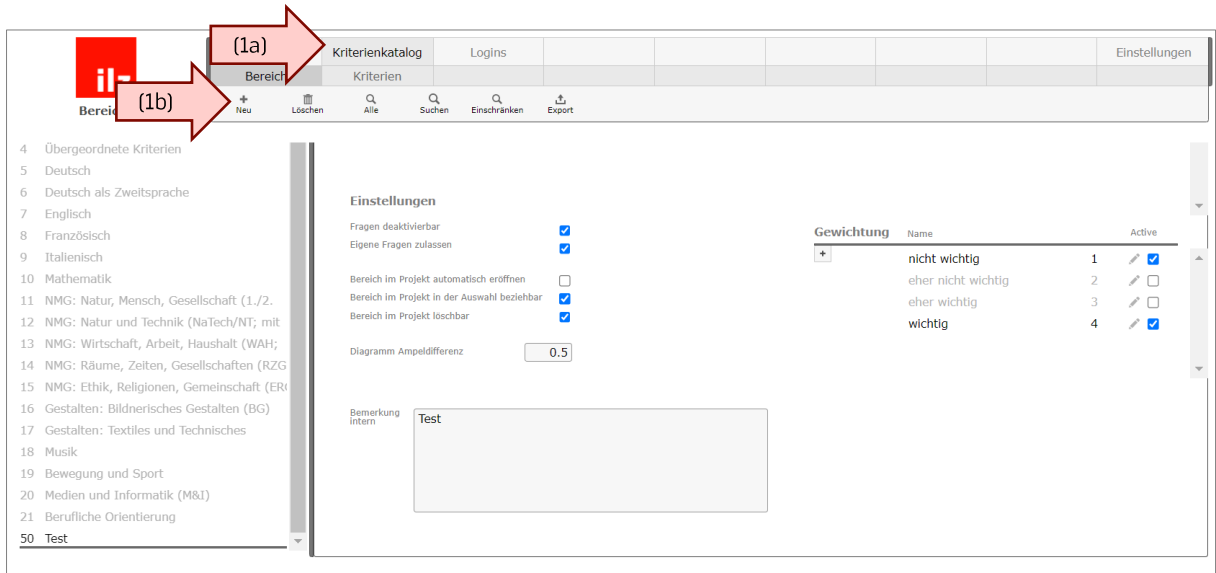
il-
Bereic

(1a) Kriterienkatalog | Logins | | | | | Einstellungen
Bereich | Kriterien

(1b)
Neu | Löschen | Alle | Suchen | Einschränken | Export

4 Übergeordnete Kriterien
5 Deutsch
6 Deutsch als Zweitsprache
7 Englisch
8 Französisch
9 Italienisch
10 Mathematik
11 NMG: Natur, Mensch, Gesellschaft (1./2.
12 NMG: Natur und Technik (NaTech/NT; mit
13 NMG: Wirtschaft, Arbeit, Haushalt (WAH;
14 NMG: Räume, Zeiten, Gesellschaften (RZG
15 NMG: Ethik, Religionen, Gemeinschaft (ER
16 Gestalten: Bildnerisches Gestalten (BG)
17 Gestalten: Textiles und Technisches
18 Musik
19 Bewegung und Sport
20 Medien und Informatik (M&I)
21 Berufliche Orientierung
50 Test

Einstellungen

Fragen deaktivierbar
Eigene Fragen zulassen

Bereich im Projekt automatisch eröffnen
Bereich im Projekt in der Auswahl beziehbar
Bereich im Projekt löschbar

Diagramm Ampeldifferenz 0.5

Bemerkung intern
Test

Gewichtung

| Name | | Active |
|---|---|---|
| nicht wichtig | 1 | |
| eher nicht wichtig | 2 | |
| eher wichtig | 3 | |
| wichtig | 4 | |